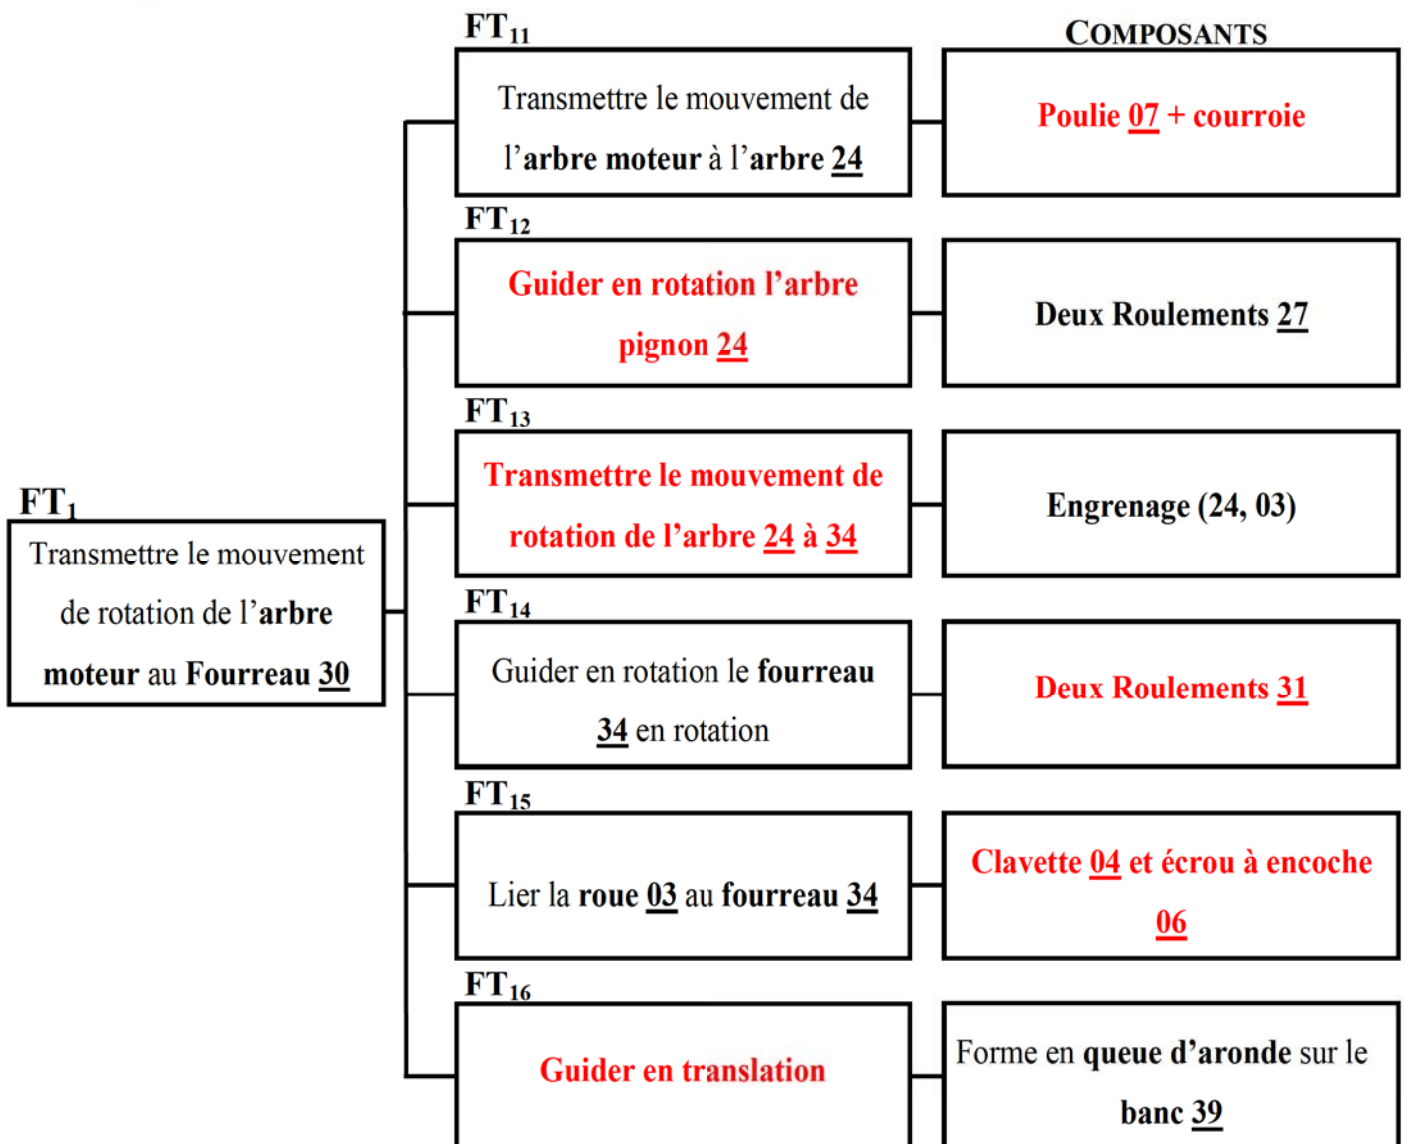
FT$_{1}$

Transmettre le mouvement de rotation de l'arbre moteur au Fourreau 30

FT$_{11}$

Transmettre le mouvement de l'arbre moteur à l'arbre 24

COMPOSANTS

Poulie 07 + courroie

FT$_{12}$

Guider en rotation l'arbre pignon 24

Deux Roulements 27

FT$_{13}$

Transmettre le mouvement de rotation de l'arbre 24 à 34

Engrenage (24, 03)

FT$_{14}$

Guider en rotation le fourreau 34 en rotation

Deux Roulements 31

FT$_{15}$

Lier la roue 03 au fourreau 34

Clavette 04 et écrou à encoche 06

FT$_{16}$

Guider en translation

Forme en queue d'aronde sur le banc 39